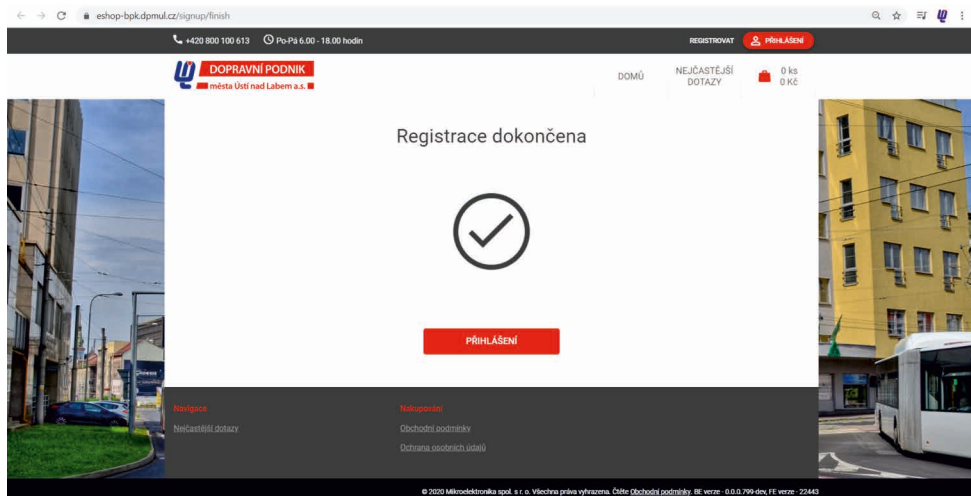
eshop-bpk.dpmul.cz/signup/finish

+420 800 100 613 Po-Pá 6.00 - 18.00 hodin

REGISTROVAT PŘIHLÁŠENÍ

DOPRAVNÍ PODNIK města Ústí nad Labem a.s.

DOMŮ NEJČASTĚJŠÍ DOTAZY 0 ks 0 Kč

Registrace dokončena

PŘIHLÁŠENÍ

Navigace
Nejčastější dotazy

Nakupování
Obchodní podmínky
Ochrana osobních údajů

© 2020 Mikroelektronika spol. s r. o. Všechna práva vyhrazena. Čtěte Obchodní podmínky. BE verze - 0.0.0.799-dev, FE verze - 22443